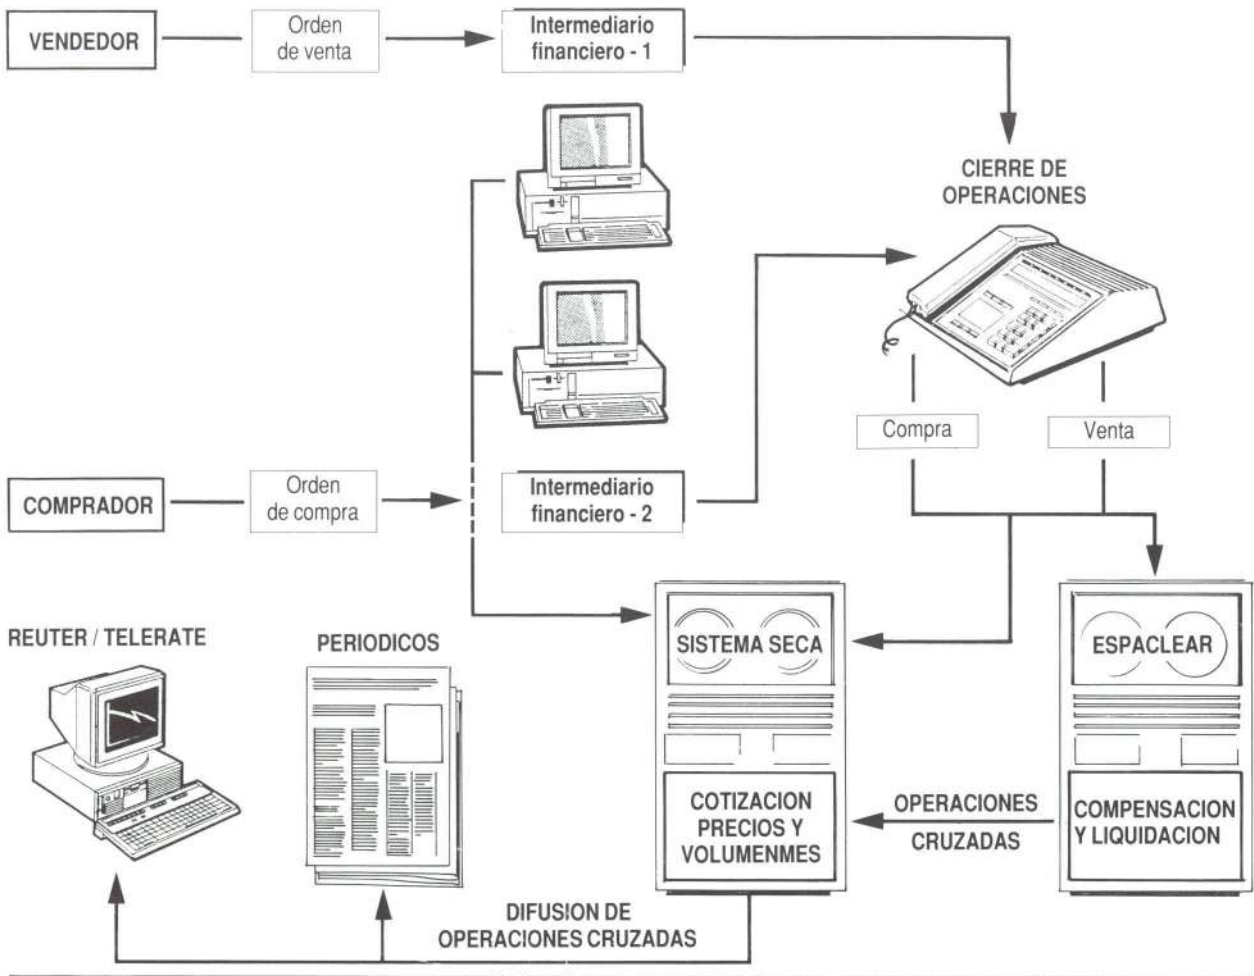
VENDEDOR

Orden de venta

Intermediario financiero - 1

CIERRE DE OPERACIONES

Compra

Venta

COMPRADOR

Orden de compra

Intermediario financiero - 2

REUTER / TELERATE

PERIODICOS

SISTEMA SECA

COTIZACION PRECIOS Y VOLUMENMES

OPERACIONES CRUZADAS

ESPACLEAR

COMPENSACION Y LIQUIDACION

DIFUSION DE OPERACIONES CRUZADAS